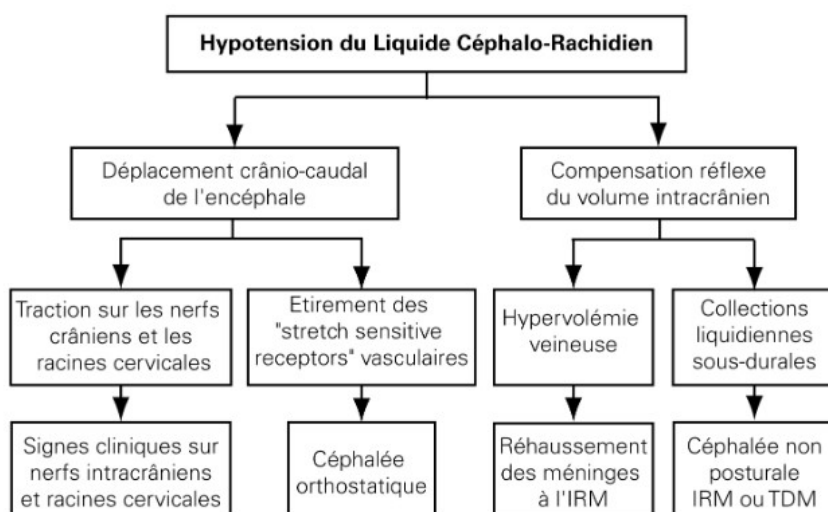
Hypotension du Liquide Céphalo-Rachidien

Déplacement crânio-caudal de l'encéphale

Compensation réflexe du volume intracrânien

Traction sur les nerfs crâniens et les racines cervicales

Etirement des "stretch sensitive receptors" vasculaires

Hypervolémie veineuse

Collections liquidiennes sous-durales

Signes cliniques sur nerfs intracrâniens et racines cervicales

Céphalée orthostatique

Réhaussement des méninges à l'IRM

Céphalée non posturale IRM ou TDM